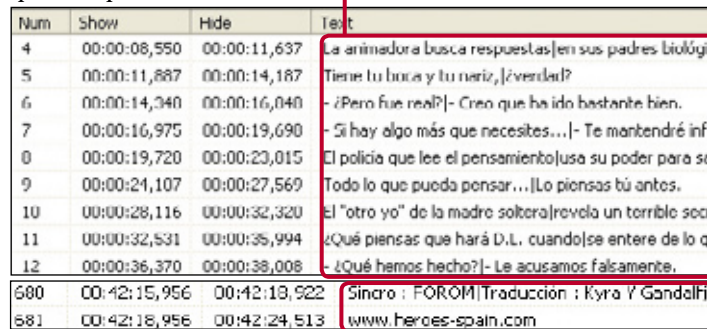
| Num | Show | Hide | Text |
|---|---|---|---|
| 4 | 00:00:08,550 | 00:00:11,637 | La animadora busca respuestas\|en sus padres biológi |
| 5 | 00:00:11,887 | 00:00:14,187 | Tiene tu boca y tu nariz,\|¿verdad? |
| 6 | 00:00:14,340 | 00:00:16,040 | - ¿Pero fue real?\|- Creo que ha ido bastante bien. |
| 7 | 00:00:16,975 | 00:00:19,690 | - Si hay algo más que necesites...\|- Te mantendré inf |
| 8 | 00:00:19,720 | 00:00:23,015 | El policía que lee el pensamiento\|usa su poder para s |
| 9 | 00:00:24,107 | 00:00:27,569 | Todo lo que pueda pensar...\|Lo piensas tú antes. |
| 10 | 00:00:28,116 | 00:00:32,320 | El "otro yo" de la madre soltera\|revela un terrible sec |
| 11 | 00:00:32,531 | 00:00:35,994 | ¿Qué piensas que hará D.L. cuando\|se entere de lo q |
| 12 | 00:00:36,370 | 00:00:38,008 | - ¿Qué hemos hecho?\|- Le acusamos falsamente. |

| | | | |
|---|---|---|---|
| 680 | 00:42:15,956 | 00:42:18,922 | Sincro : FOROM\|Traducción : Kyra Y Gandalf |
| 681 | 00:42:18,956 | 00:42:24,513 | www.heroes-spain.com |